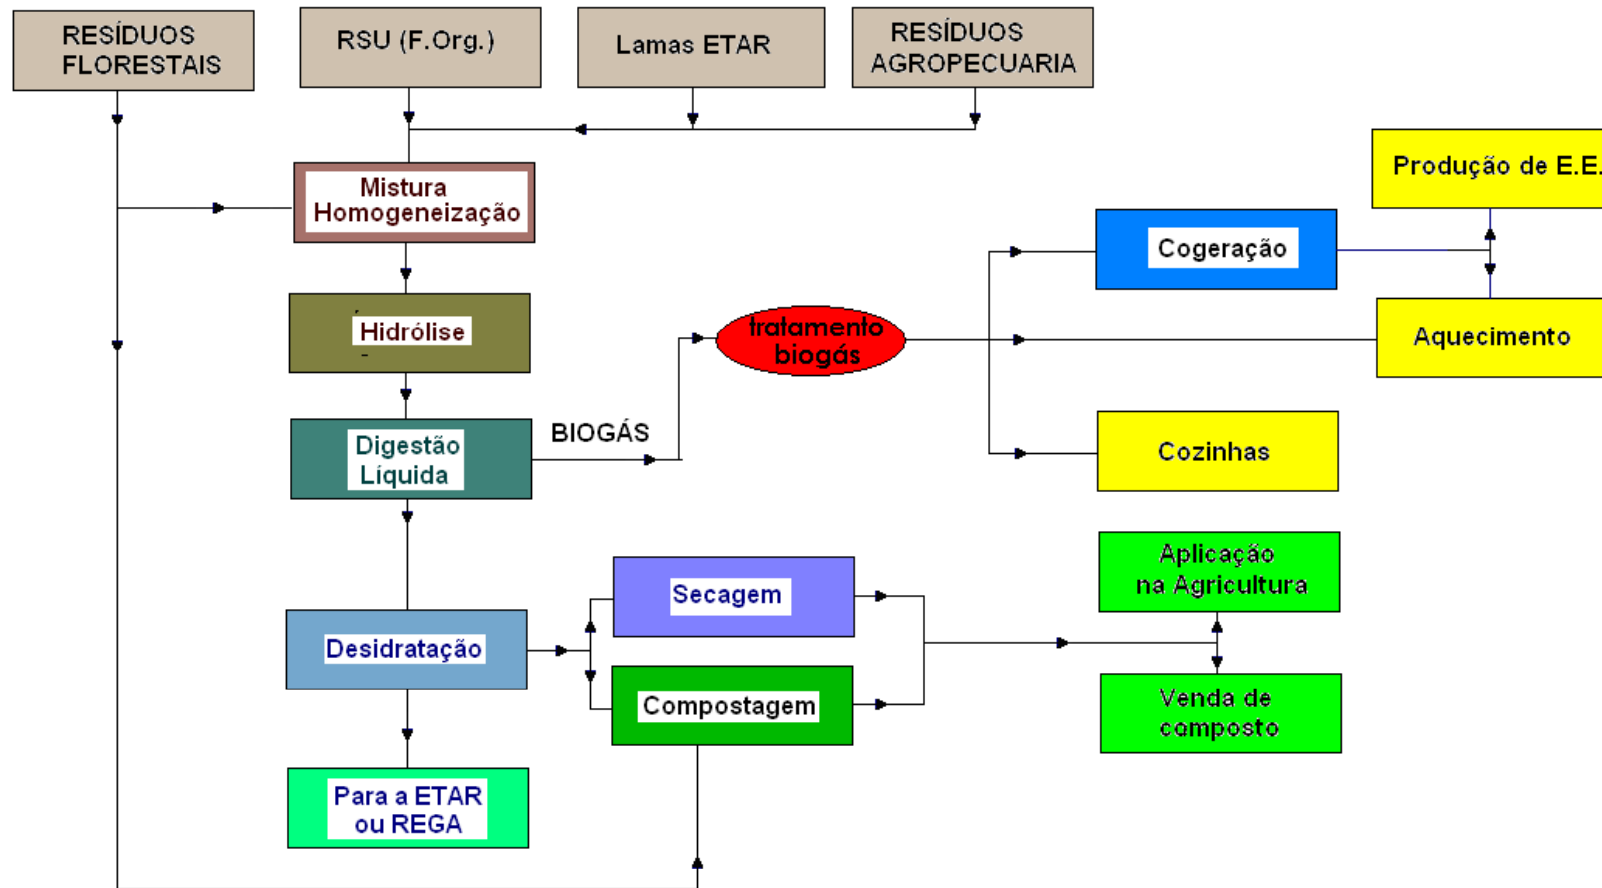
RESÍDUOS FLORESTAIS

RSU (F.Org.)

Lamas ETAR

RESÍDUOS AGROPECUARIA

Mistura Homogeneização

Hidrólise

Digestão Líquida

BIOGÁS

tratamento biogás

Cogeração

Produção de E.E.

Aquecimento

Cozinhas

Desidratação

Secagem

Compostagem

Aplicação na Agricultura

Venda de composto

Para a ETAR ou REGA